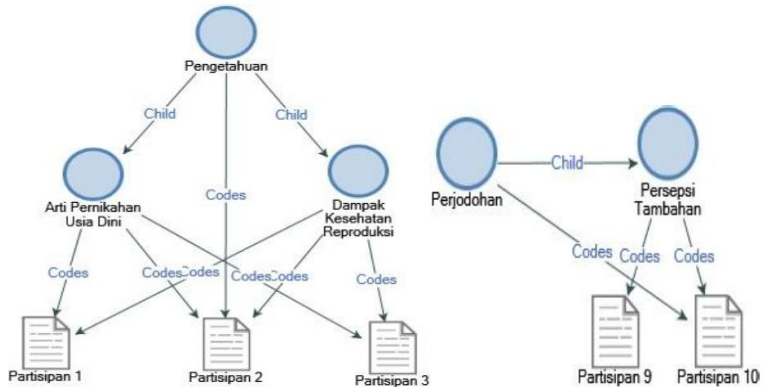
Pengetahuan

Child

Child

Codes

Arti Pernikahan Usia Dini

Dampak Kesehatan Reproduksi

Codes

CodesCodes

CodesCodes

Codes

Partisipan 1

Partisipan 2

Partisipan 3

Perjodohan

Child

Persepsi Tambahan

Codes

Codes

Codes

Partisipan 9

Partisipan 10